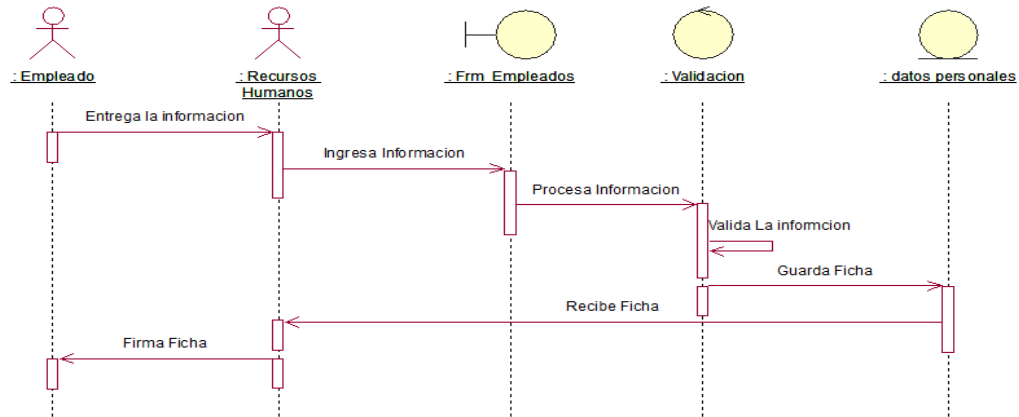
: Empleado

: Recursos Humanos

: Frm_Empleados

: Validacion

: datos personales

Entrega la informacion

Ingresa Informacion

Procesa Informacion

Valida La informcion

Guarda Ficha

Recibe Ficha

Firma Ficha